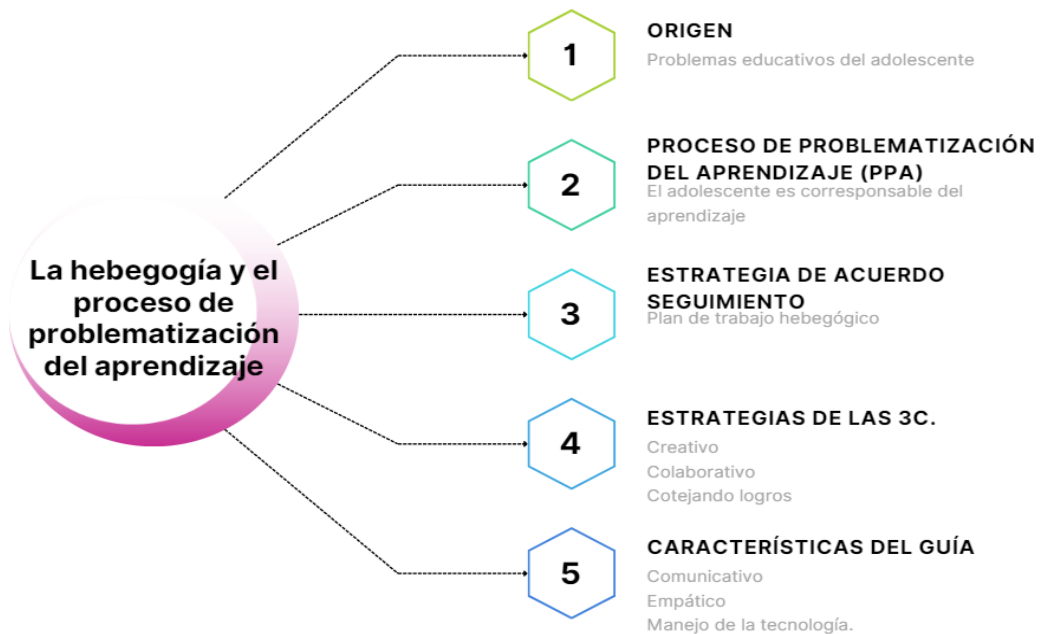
La hebegogía y el proceso de problematización del aprendizaje

1

ORIGEN

Problemas educativos del adolescente

2

PROCESO DE PROBLEMATIZACIÓN DEL APRENDIZAJE (PPA)

El adolescente es corresponsable del aprendizaje

3

ESTRATEGIA DE ACUERDO SEGUIMIENTO

Plan de trabajo hebegógico

4

ESTRATEGIAS DE LAS 3C.

Creativo
Colaborativo
Cotejando logros

5

CARACTERÍSTICAS DEL GUÍA

Comunicativo
Empático
Manejo de la tecnología.